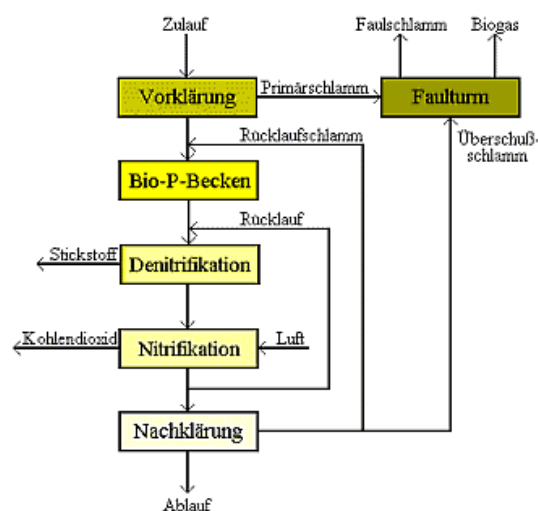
Zulauf

Faulschlamm

Biogas

Vorklärung

Primärschlamm

Faulturm

Rücklaufschlamm

Überschußschlamm

Bio-P-Becken

Rücklauf

Stickstoff

Denitrifikation

Kohlendioxid

Nitrifikation

Luft

Nachklärung

Ablauf